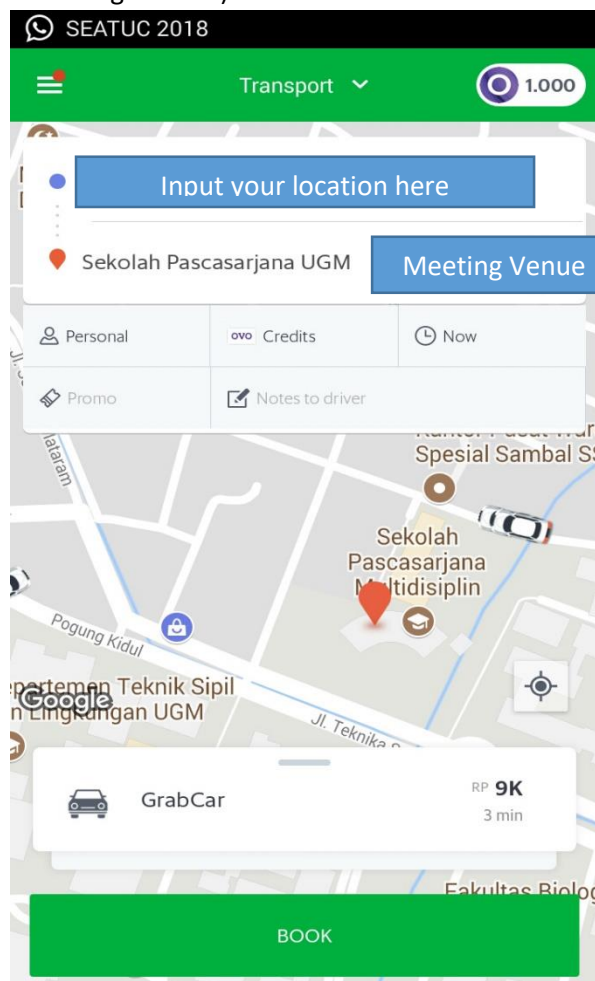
SEATUC 2018

Transport

1.000

Input your location here

Sekolah Pascasarjana UGM

Meeting Venue

Personal

ovo Credits

Now

Promo

Notes to driver

Spesial Sambal S

Sekolah Pascasarjana Multidisiplin

Jl. Mataram

Pogung Kidul

epartemen Teknik Sipil n Lingkungan UGM

Google

Jl. Teknika

GrabCar

RP 9K

3 min

Fakultas Biolo

BOOK